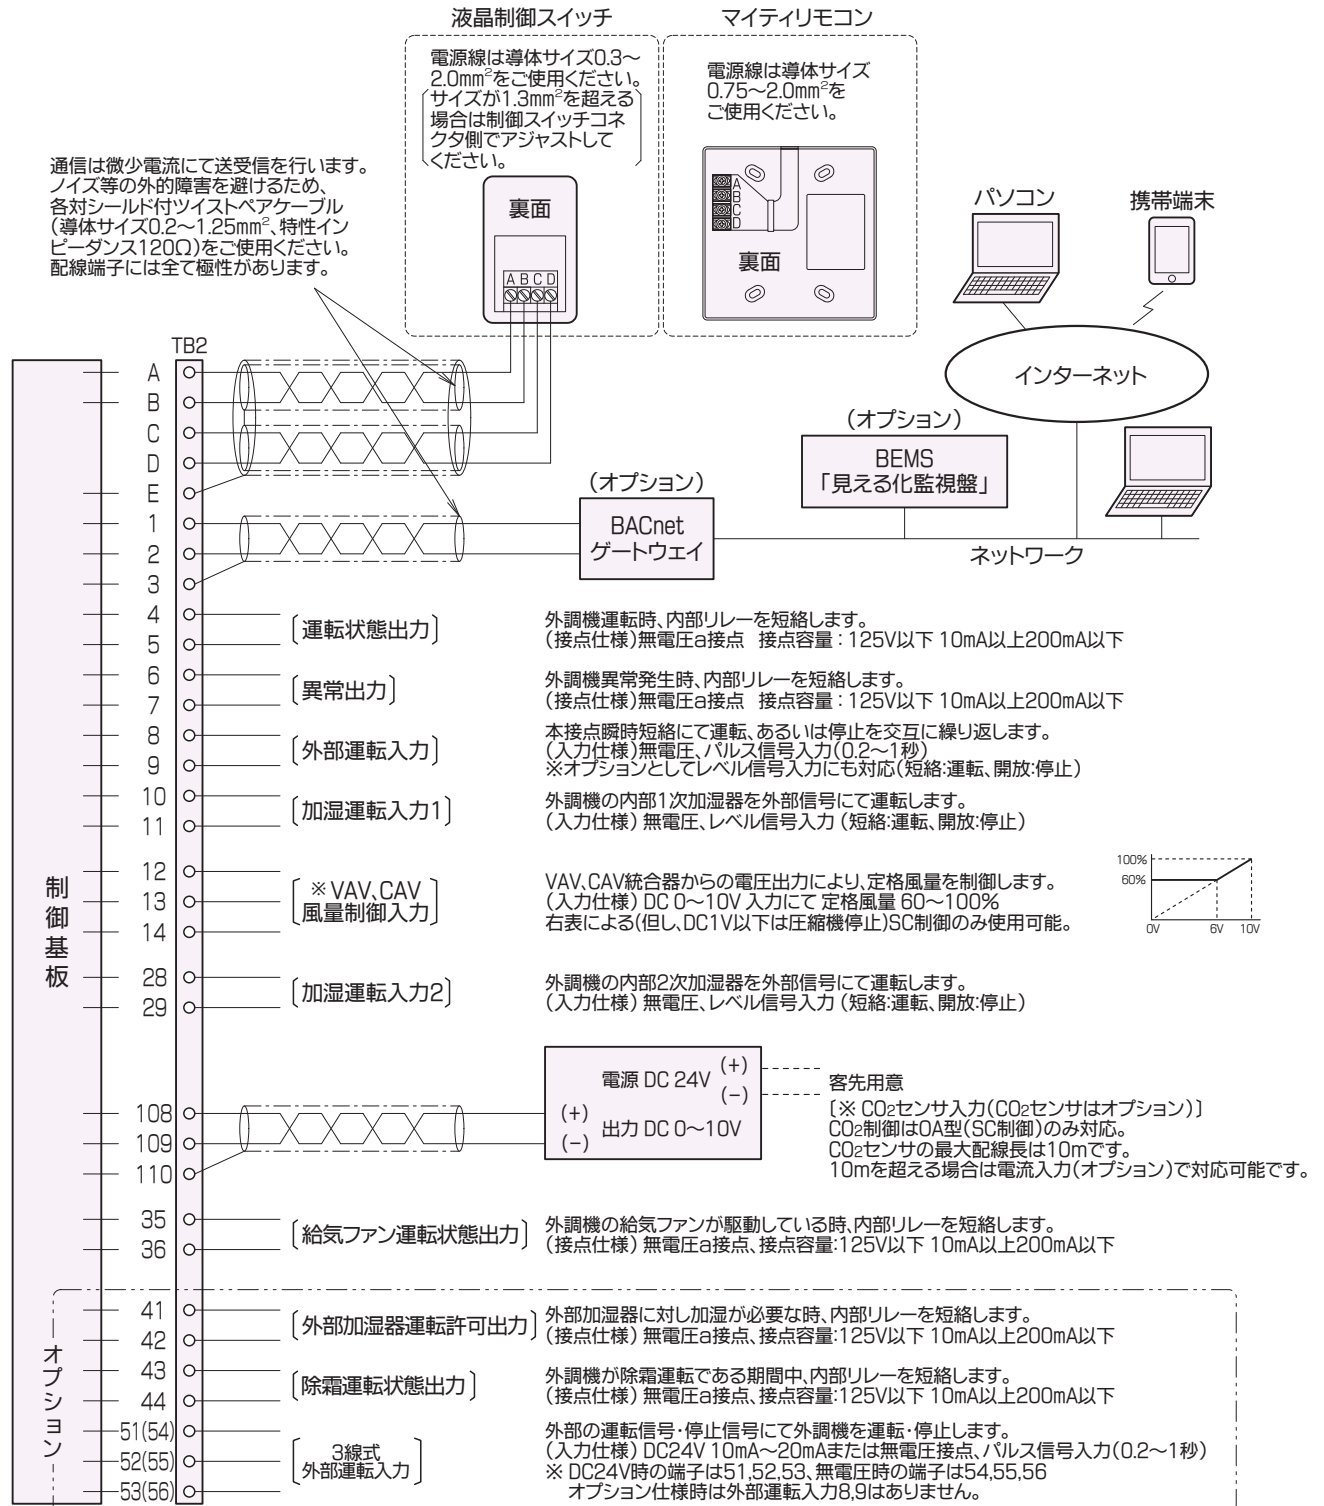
液晶制御スイッチ

電源線は導体サイズ0.3～2.0mm$^2$をご使用ください。
（サイズが1.3mm$^2$を超える場合は制御スイッチコネクタ側でアジャストしてください。）

裏面

A B C D

マイティリモコン

電源線は導体サイズ0.75～2.0mm$^2$をご使用ください。

A
B
C
D

裏面

通信は微少電流にて送受信を行います。ノイズ等の外的障害を避けるため、各対シールド付ツイストペアケーブル（導体サイズ0.2～1.25mm$^2$、特性インピーダンス120Ω）をご使用ください。配線端子には全て極性があります。

パソコン

携帯端末

インターネット

（オプション）
BEMS
「見える化監視盤」

（オプション）
BACnet
ゲートウェイ

ネットワーク

TB2

A
B
C
D
E
1
2
3
4
5
6
7
8
9
10
11
12
13
14
28
29
108
109
110
35
36
41
42
43
44
51(54)
52(55)
53(56)

制御基板

オプション

〔運転状態出力〕
外調機運転時、内部リレーを短絡します。
（接点仕様）無電圧a接点　接点容量：125V以下 10mA以上200mA以下

〔異常出力〕
外調機異常発生時、内部リレーを短絡します。
（接点仕様）無電圧a接点　接点容量：125V以下 10mA以上200mA以下

〔外部運転入力〕
本接点瞬時短絡にて運転、あるいは停止を交互に繰り返します。
（入力仕様）無電圧、パルス信号入力（0.2～1秒）
※オプションとしてレベル信号入力にも対応（短絡:運転、開放:停止）

〔加湿運転入力1〕
外調機の内部1次加湿器を外部信号にて運転します。
（入力仕様）無電圧、レベル信号入力（短絡:運転、開放:停止）

〔※VAV、CAV風量制御入力〕
VAV,CAV統合器からの電圧出力により、定格風量を制御します。
（入力仕様）DC 0～10V 入力にて 定格風量 60～100%
右表による(但し、DC1V以下は圧縮機停止)SC制御のみ使用可能。

100%
60%
0V
6V
10V

〔加湿運転入力2〕
外調機の内部2次加湿器を外部信号にて運転します。
（入力仕様）無電圧、レベル信号入力（短絡:運転、開放:停止）

電源 DC 24V (+) (−)
(+) (−) 出力 DC 0～10V

客先用意
〔※ $CO_2$センサ入力($CO_2$センサはオプション)〕
$CO_2$制御はOA型(SC制御)のみ対応。
$CO_2$センサの最大配線長は10mです。
10mを超える場合は電流入力（オプション）で対応可能です。

〔給気ファン運転状態出力〕
外調機の給気ファンが駆動している時、内部リレーを短絡します。
（接点仕様）無電圧a接点、接点容量:125V以下 10mA以上200mA以下

〔外部加湿器運転許可出力〕
外部加湿器に対し加湿が必要な時、内部リレーを短絡します。
（接点仕様）無電圧a接点、接点容量:125V以下 10mA以上200mA以下

〔除霜運転状態出力〕
外調機が除霜運転である期間中、内部リレーを短絡します。
（接点仕様）無電圧a接点、接点容量:125V以下 10mA以上200mA以下

〔3線式外部運転入力〕
外部の運転信号・停止信号にて外調機を運転・停止します。
（入力仕様）DC24V 10mA～20mAまたは無電圧接点、パルス信号入力（0.2～1秒）
※ DC24V時の端子は51,52,53、無電圧時の端子は54,55,56
オプション仕様時は外部運転入力8,9はありません。